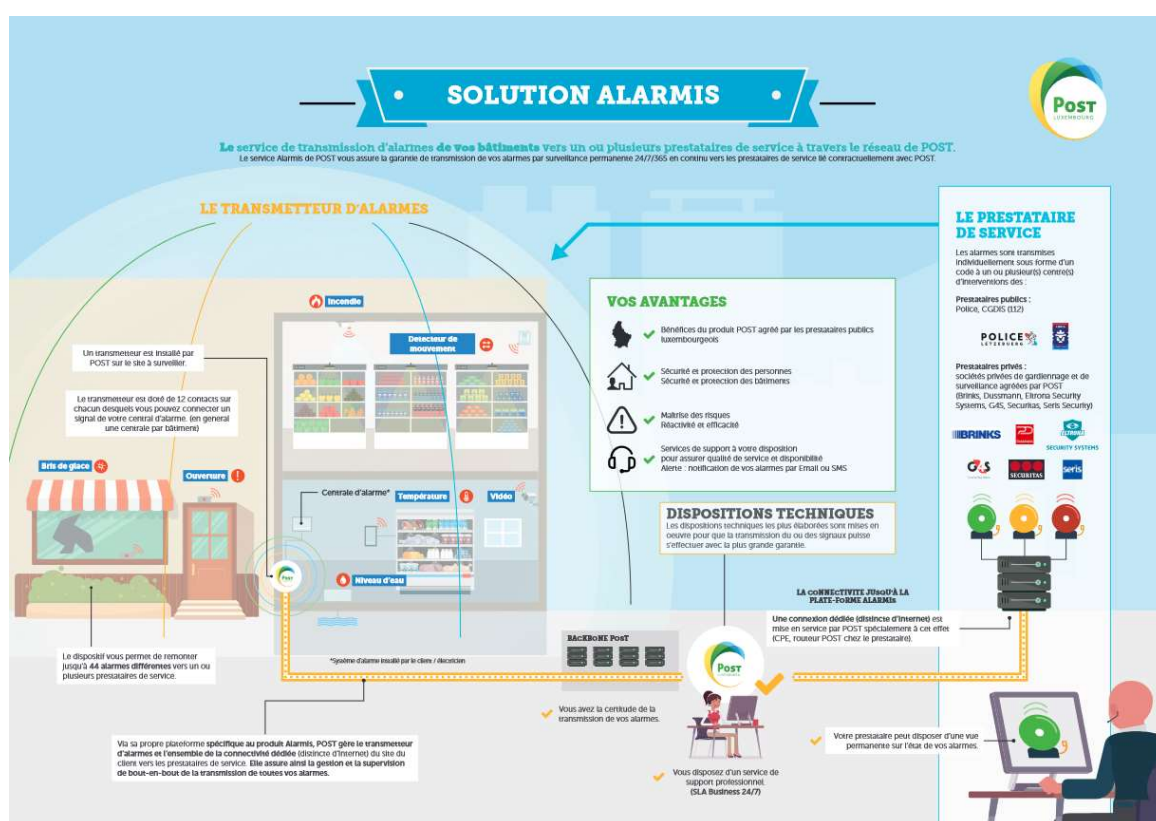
SOLUTION ALARMIS

POST LUXEMBOURG

Le service de transmission d'alarmes de vos bâtiments vers un ou plusieurs prestataires de service à travers le réseau de POST.
Le service Alarmis de POST vous assure la garantie de transmission de vos alarmes par surveillance permanente 24/7/365 en continu vers les prestataires de service lié contractuellement avec POST.

LE TRANSMETTEUR D'ALARMES

Incendie

Détecteur de mouvement

Un transmetteur est installé par POST sur le site à surveiller.

Le transmetteur est doté de 12 contacts sur chacun desquels vous pouvez connecter un signal de votre central d'alarme. (en général une centrale par bâtiment)

Bris de glace

Ouverture

Centrale d'alarme*

Température

Vidéo

Niveau d'eau

Le dispositif vous permet de remonter jusqu'à 44 alarmes différentes vers un ou plusieurs prestataires de service.

*Système d'alarme installé par le client / électricien

VOS AVANTAGES

Bénéfices du produit POST agréé par les prestataires publics luxembourgeois

Sécurité et protection des personnes
Sécurité et protection des bâtiments

Maîtrise des risques
Réactivité et efficacité

Services de support à votre disposition pour assurer qualité de service et disponibilité
Alerte : notification de vos alarmes par Email ou SMS

DISPOSITIONS TECHNIQUES
Les dispositions techniques les plus élaborées sont mises en oeuvre pour que la transmission du ou des signaux puisse s'effectuer avec la plus grande garantie.

BACKBONE POST

POST

LA CONNECTIVITÉ JUSQU'À LA PLATE-FORME ALARMIS

Une connexion dédiée (distincte d'Internet) est mise en service par POST spécialement à cet effet (CPE, routeur POST chez le prestataire).

LE PRESTATAIRE DE SERVICE

Les alarmes sont transmises individuellement sous forme d'un code à un ou plusieur(s) centre(s) d'interventions des :

Prestataires publics :
Police, CGDIS (112)

POLICE LËTZEBUERG

Prestataires privés :
sociétés privées de gardiennage et de surveillance agréées par POST (Brinks, Dussmann, Eltrona Security Systems, G4S, Securitas, Seris Security)

BRINKS

SECURITY SYSTEMS

G4S

SECURITAS

seris

Via sa propre plateforme spécifique au produit Alarmis, POST gère le transmetteur d'alarmes et l'ensemble de la connectivité dédiée (distincte d'Internet) du site du client vers les prestataires de service. Elle assure ainsi la gestion et la supervision de bout-en-bout de la transmission de toutes vos alarmes.

Vous avez la certitude de la transmission de vos alarmes.

Vous disposez d'un service de support professionnel. (SLA Business 24/7)

Votre prestataire peut disposer d'une vue permanente sur l'état de vos alarmes.